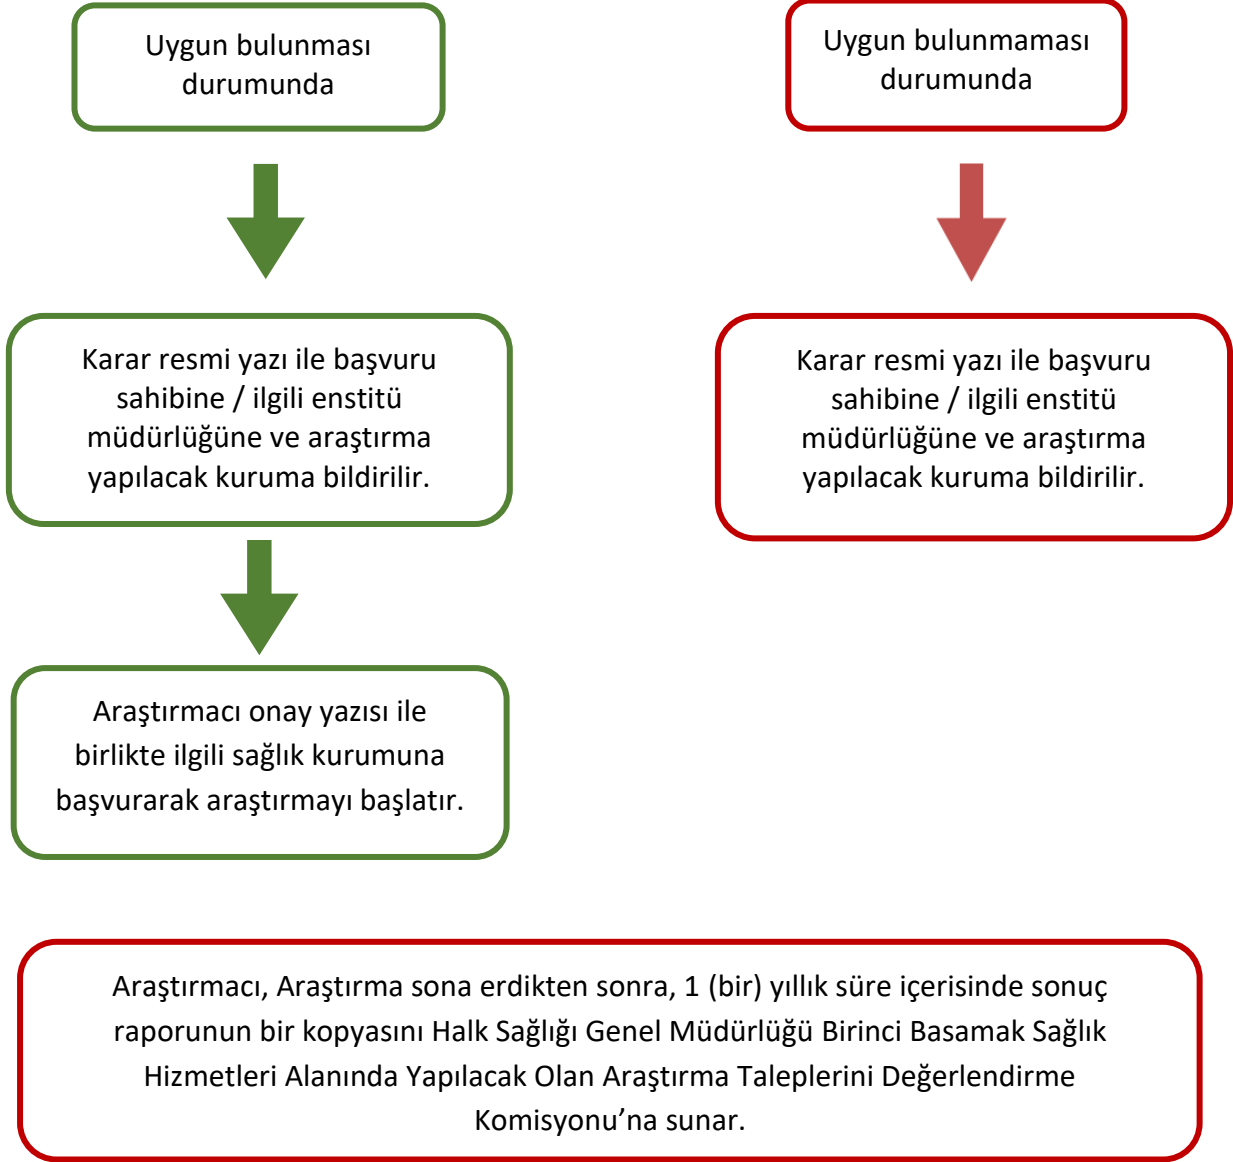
Uygun bulunması durumunda

Uygun bulunmaması durumunda

Karar resmi yazı ile başvuru sahibine / ilgili enstitü müdürlüğüne ve araştırma yapılacak kuruma bildirilir.

Karar resmi yazı ile başvuru sahibine / ilgili enstitü müdürlüğüne ve araştırma yapılacak kuruma bildirilir.

Araştırmacı onay yazısı ile birlikte ilgili sağlık kurumuna başvurarak araştırmayı başlatır.

Araştırmacı, Araştırma sona erdikten sonra, 1 (bir) yıllık süre içerisinde sonuç raporunun bir kopyasını Halk Sağlığı Genel Müdürlüğü Birinci Basamak Sağlık Hizmetleri Alanında Yapılacak Olan Araştırma Taleplerini Değerlendirme Komisyonu'na sunar.